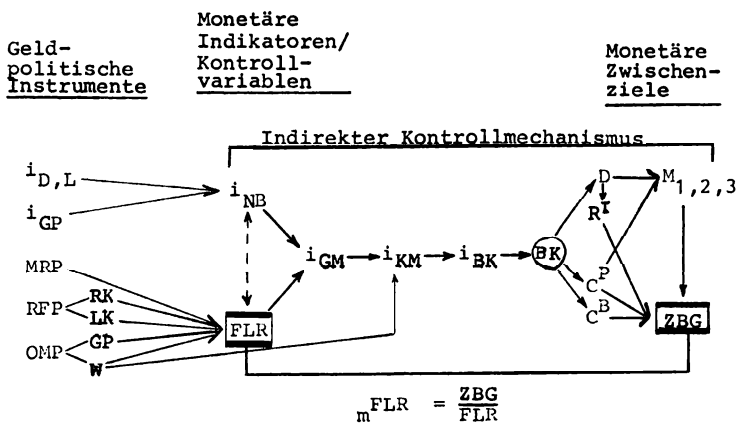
Geldpolitische Instrumente

Monetäre Indikatoren/ Kontrollvariablen

Monetäre Zwischenziele

Indirekter Kontrollmechanismus

$i_{D,L}$

$i_{GP}$

$i_{NB}$

MRP

RFP

RK

LK

OMP

GP

W

FLR

$i_{GM}$

$i_{KM}$

$i_{BK}$

BK

D

$R^{I}$

$C^{P}$

$C^{B}$

$M_{1,2,3}$

ZBG

$m^{FLR} = \frac{ZBG}{FLR}$